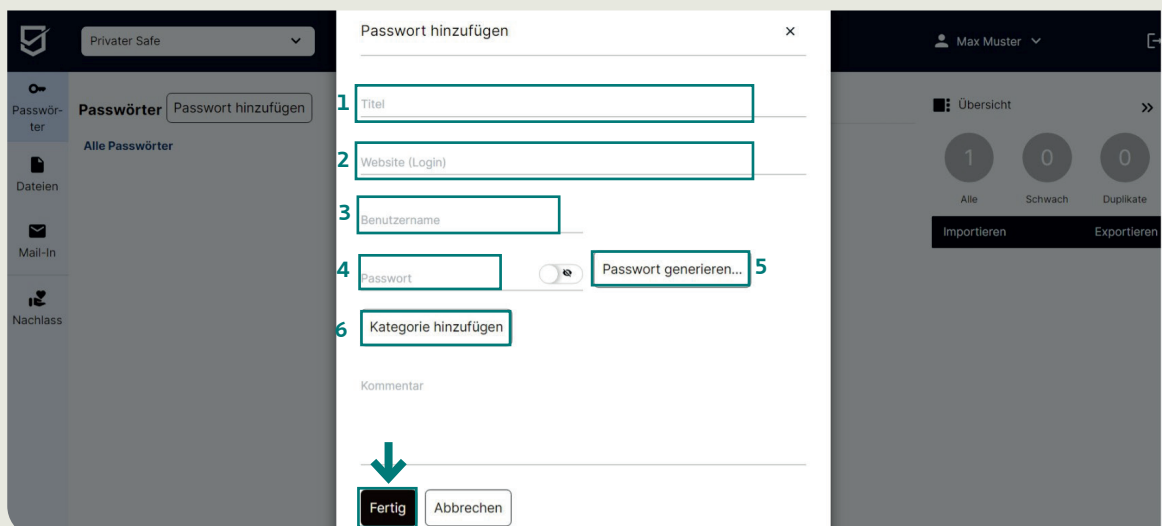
Privater Safe

Passwörter

Dateien

Mail-In

Nachlass

Passwörter Passwort hinzufügen

Alle Passwörter

Passwort hinzufügen ×

1 Titel

2 Website (Login)

3 Benutzername

4 Passwort

Passwort generieren... 5

6 Kategorie hinzufügen

Kommentar

Fertig Abbrechen

Max Muster

Übersicht »

1 Alle

0 Schwach

0 Duplikate

Importieren Exportieren